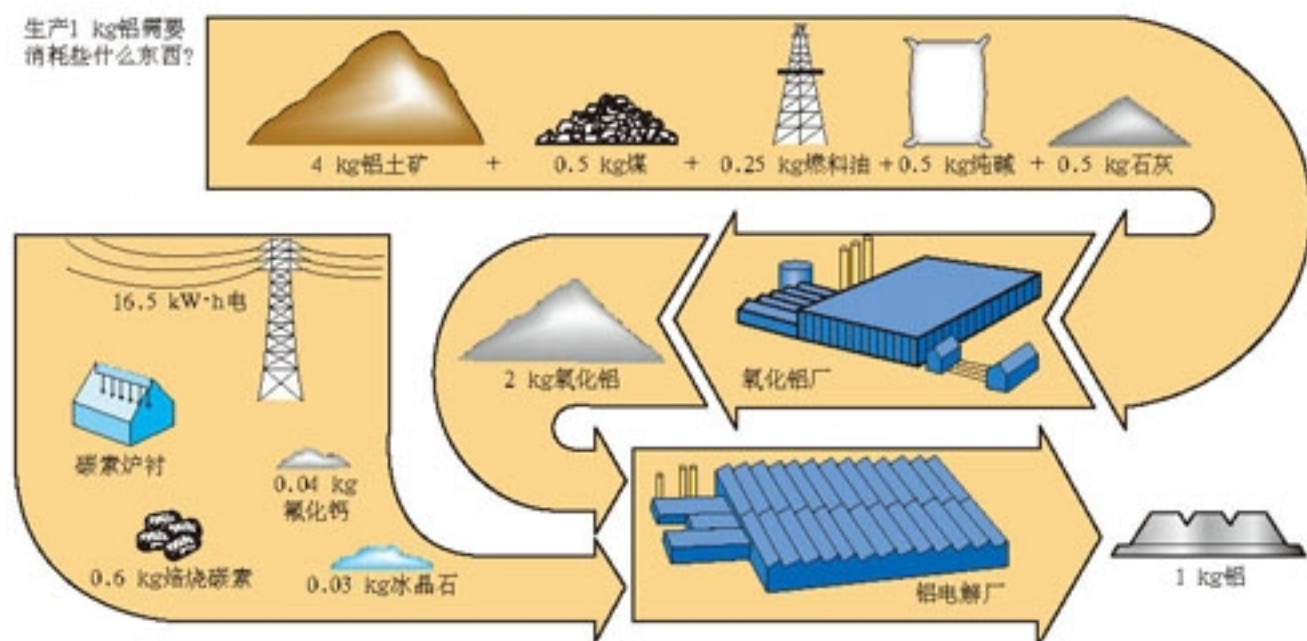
生产1 kg铝需要消耗些什么东西?

4 kg铝土矿 + 0.5 kg煤 + 0.25 kg燃料油 + 0.5 kg纯碱 + 0.5 kg石灰

氧化铝厂

2 kg氧化铝

16.5 kW·h电

碳素炉衬

0.04 kg 氟化钙

0.6 kg焙烧碳素

0.03 kg冰晶石

铝电解厂

1 kg铝